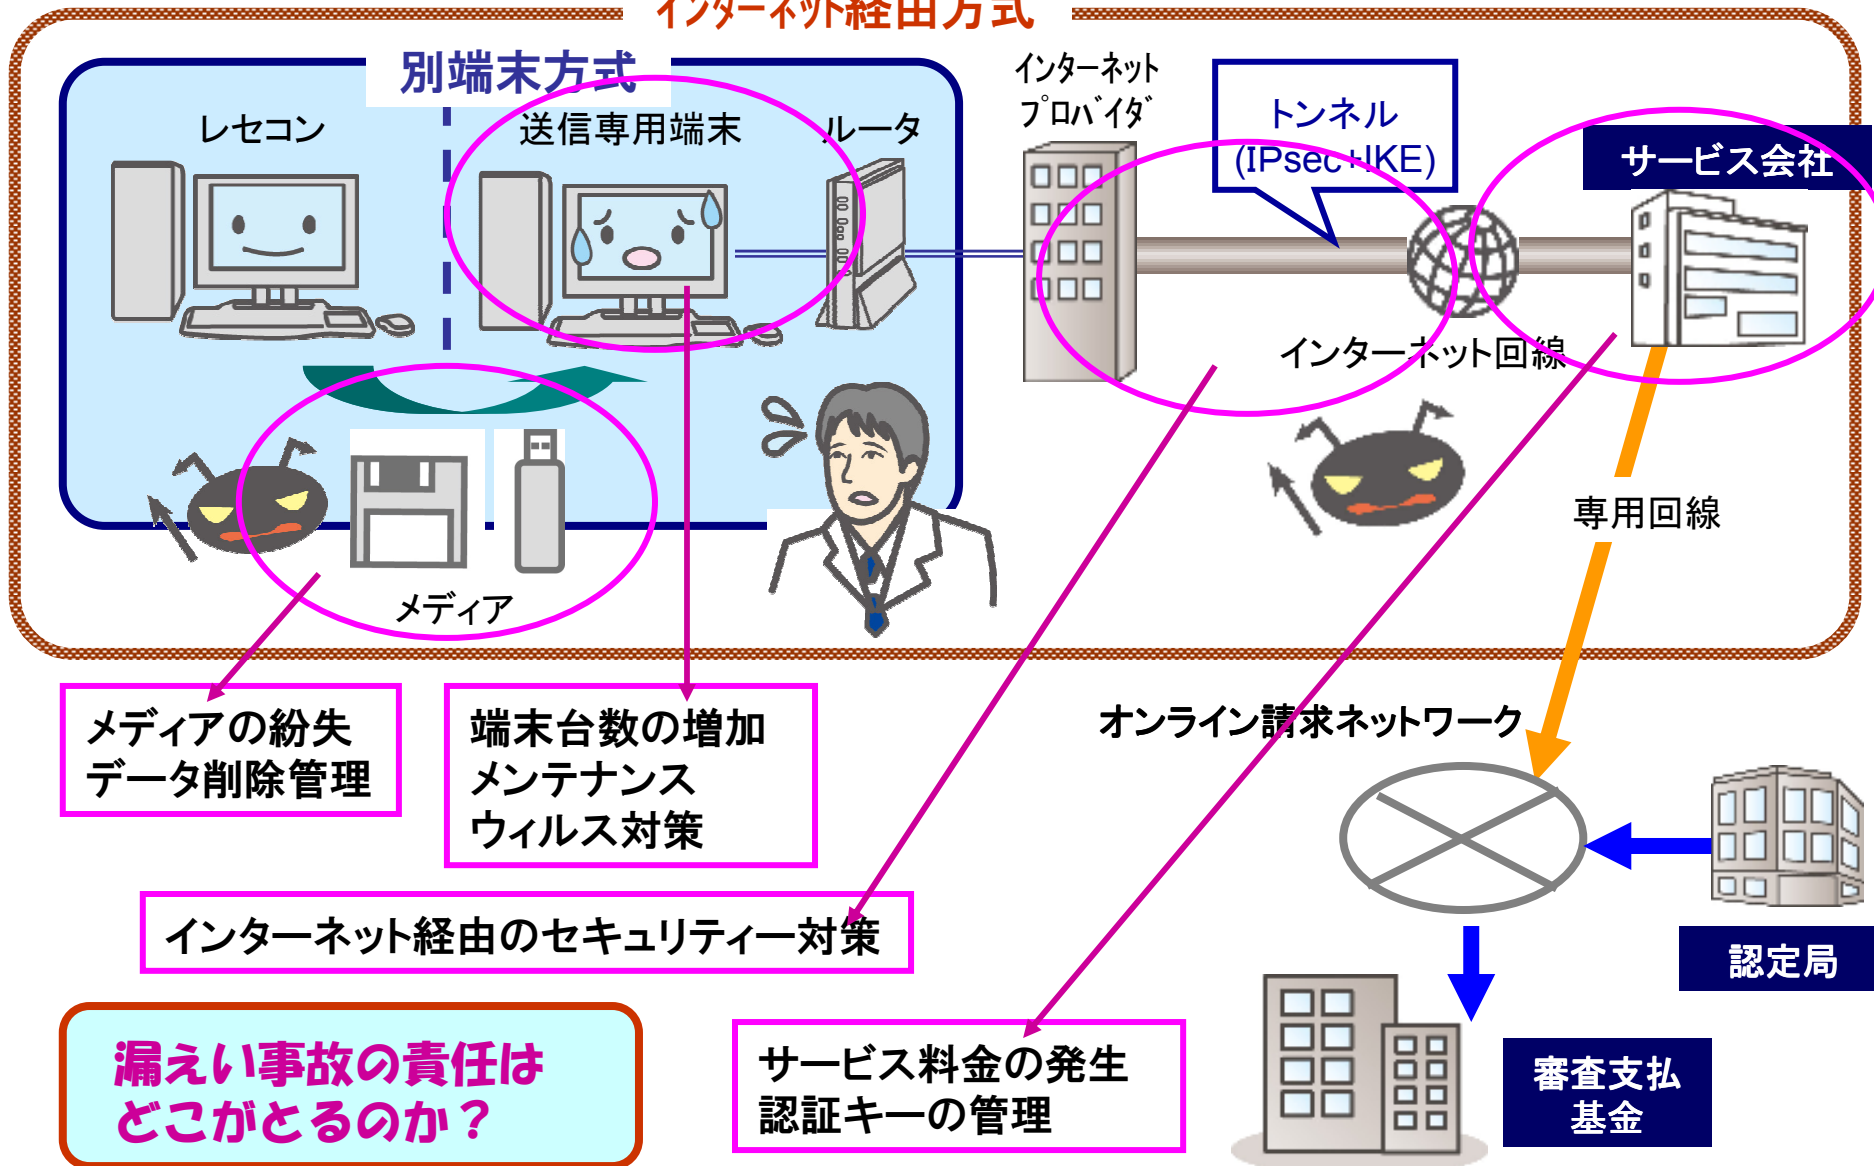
インターネット経由方式

別端末方式

レセコン

送信専用端末

ルータ

インターネットプロバイダ

トンネル (IPsec+IKE)

サービス会社

インターネット回線

メディア

専用回線

メディアの紛失
データ削除管理

端末台数の増加
メンテナンス
ウィルス対策

オンライン請求ネットワーク

インターネット経由のセキュリティー対策

認定局

漏えい事故の責任は
どこがとるのか？

サービス料金の発生
認証キーの管理

審査支払
基金